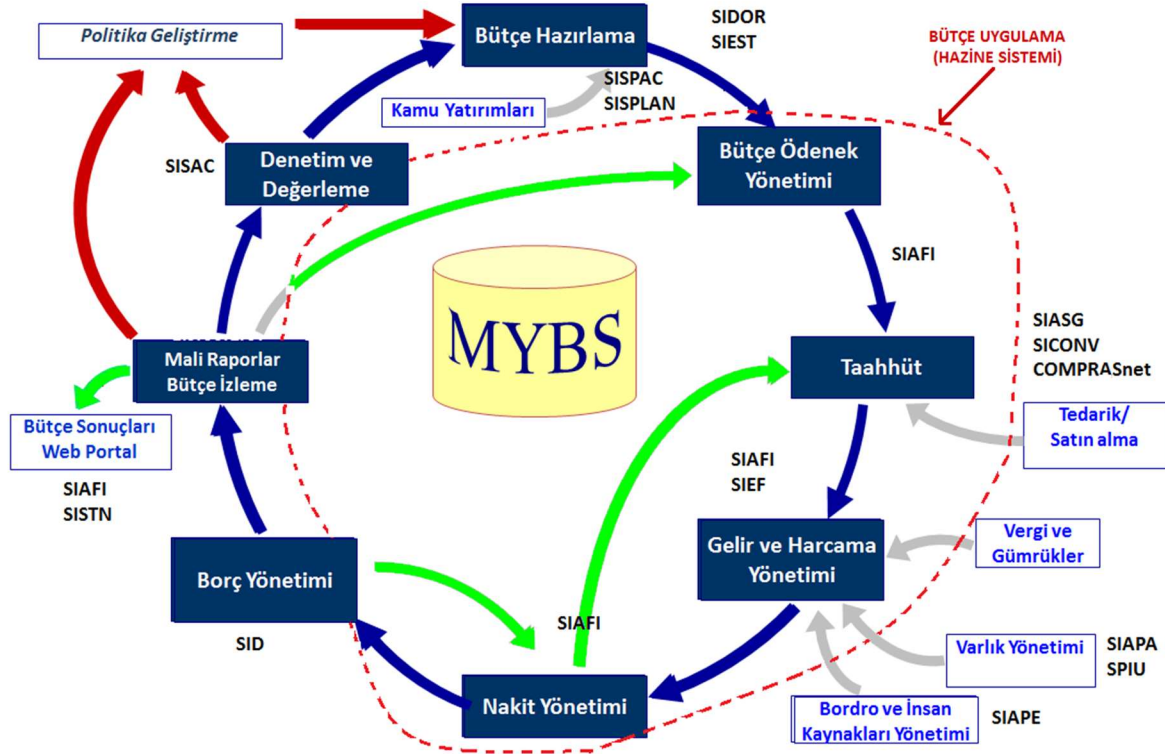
Politika Geliştirme

Bütçe Hazırlama

SIDOR
SIEST

BÜTÇE UYGULAMA
(HAZİNE SİSTEMİ)

Kamu Yatırımları

SISPAC
SISPLAN

SISAC

Denetim ve Değerleme

Bütçe Ödenek Yönetimi

SIAFI

MYBS

Mali Raporlar
Bütçe İzleme

Taahhüt

SIASG
SICONV
COMPRASnet

Bütçe Sonuçları Web Portal

Tedarik/ Satın alma

SIAFI
SISTN

SIAFI
SIEF

Gelir ve Harcama Yönetimi

Vergi ve Gümrükler

Borç Yönetimi

SIAFI

SID

Varlık Yönetimi

SIAPA
SPIU

Nakit Yönetimi

Bordro ve İnsan Kaynakları Yönetimi

SIAPE